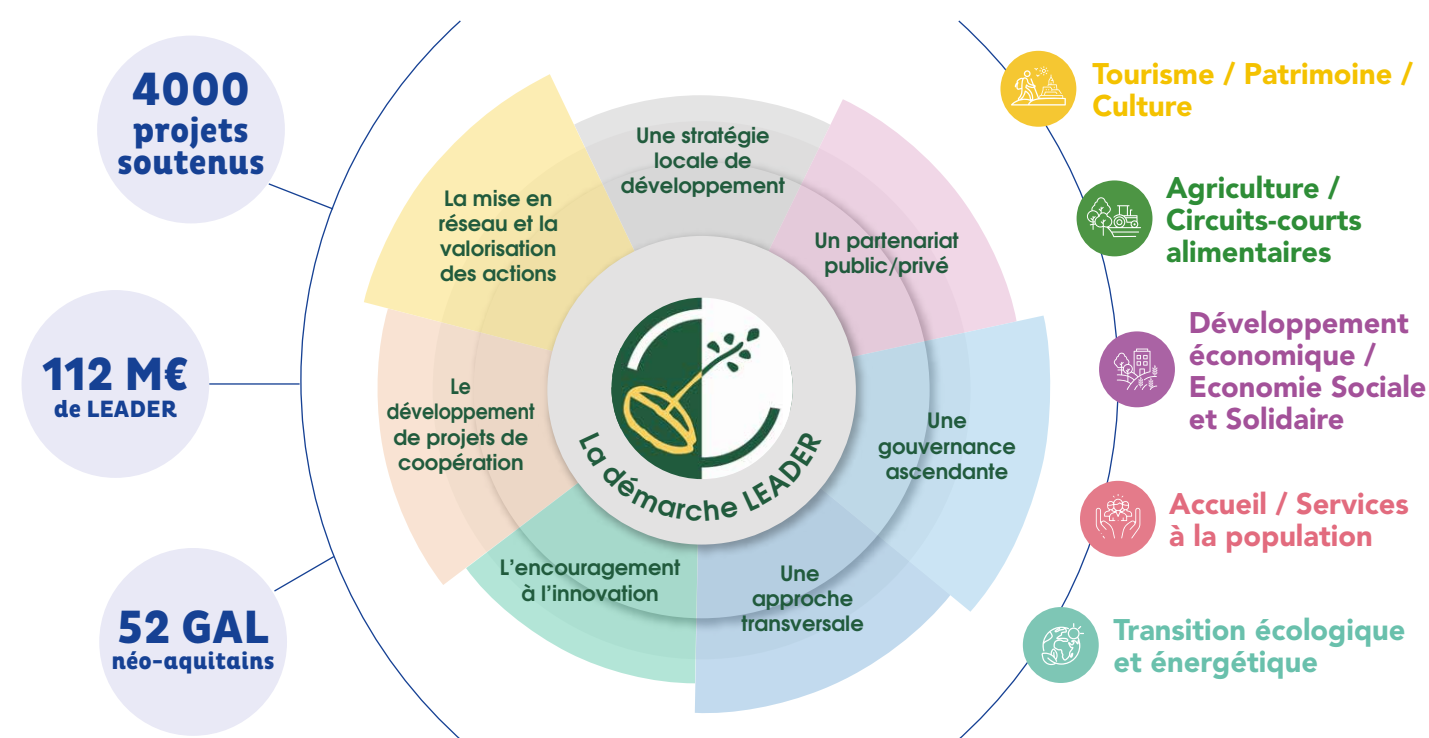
4000 projets soutenus

112 M€ de LEADER

52 GAL néo-aquitains

Une stratégie locale de développement

Un partenariat public/privé

Une gouvernance ascendante

Une approche transversale

L'encouragement à l'innovation

Le développement de projets de coopération

La mise en réseau et la valorisation des actions

La démarche LEADER

Tourisme / Patrimoine / Culture

Agriculture / Circuits-courts alimentaires

Développement économique / Economie Sociale et Solidaire

Accueil / Services à la population

Transition écologique et énergétique